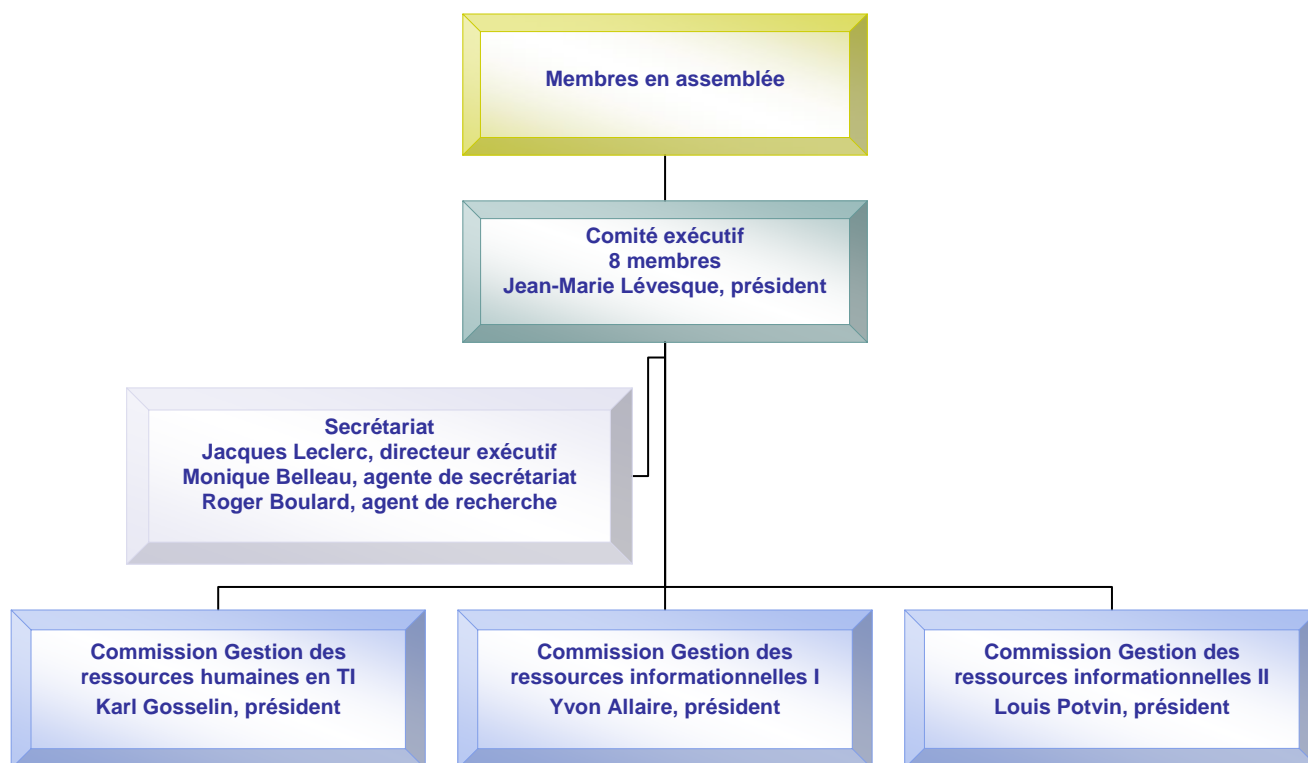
Membres en assemblée

Comité exécutif
8 membres
Jean-Marie Lévesque, président

Secrétariat
Jacques Leclerc, directeur exécutif
Monique Belleau, agente de secrétariat
Roger Boulard, agent de recherche

Commission Gestion des ressources humaines en TI
Karl Gosselin, président

Commission Gestion des ressources informationnelles I
Yvon Allaire, président

Commission Gestion des ressources informationnelles II
Louis Potvin, président